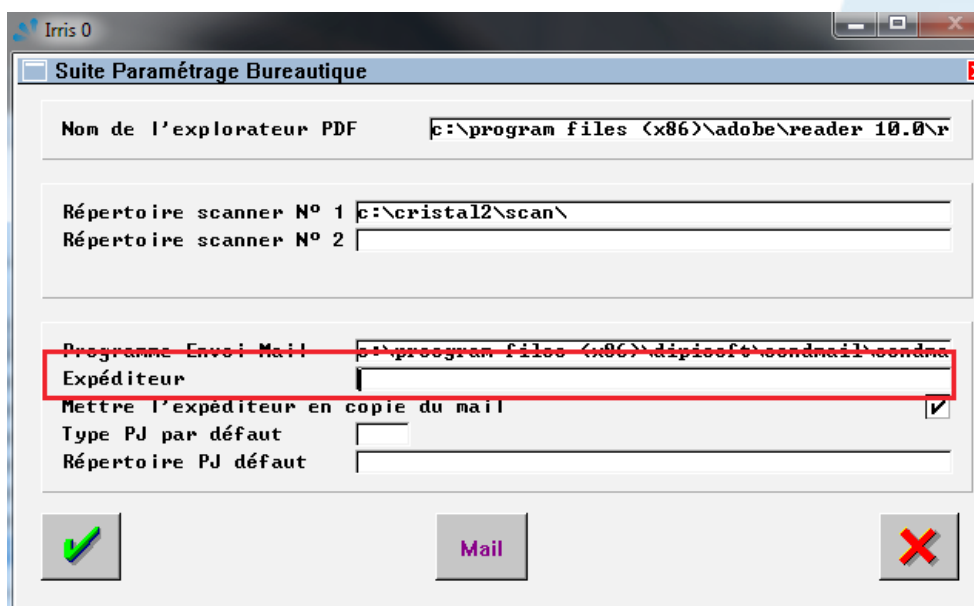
Irris 0

Suite Paramétrage Bureautique

Nom de l'explorateur PDF c:\program files (x86)\adobe\reader 10.0\r

Répertoire scanner Nº 1 c:\cristal2\scan\
Répertoire scanner Nº 2

Programme Envoi Mail c:\program files (x86)\dipisoft\sendmail\sendma
Expéditeur
Mettre l'expéditeur en copie du mail
Type PJ par défaut
Répertoire PJ défaut

Mail